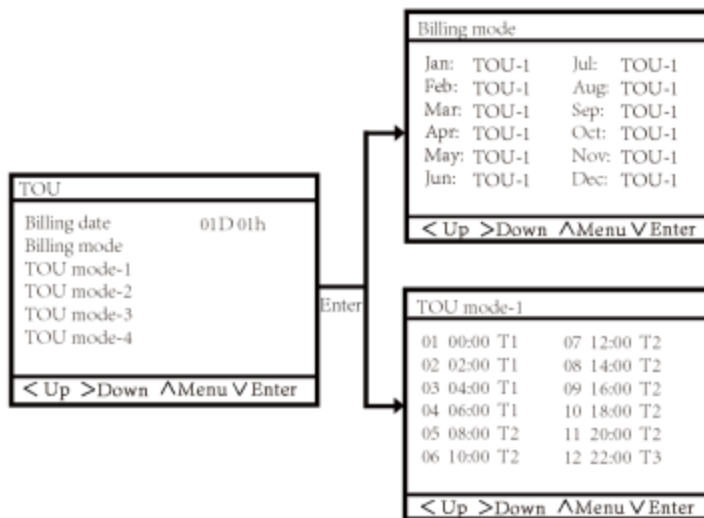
TOU

Billing date 01D 01h
Billing mode
TOU mode-1
TOU mode-2
TOU mode-3
TOU mode-4

< Up > Down ∧ Menu ∨ Enter

Enter

Billing mode

Jan: TOU-1
Feb: TOU-1
Mar: TOU-1
Apr: TOU-1
May: TOU-1
Jun: TOU-1

Jul: TOU-1
Aug: TOU-1
Sep: TOU-1
Oct: TOU-1
Nov: TOU-1
Dec: TOU-1

< Up > Down ∧ Menu ∨ Enter

TOU mode-1

01 00:00 T1
02 02:00 T1
03 04:00 T1
04 06:00 T1
05 08:00 T2
06 10:00 T2

07 12:00 T2
08 14:00 T2
09 16:00 T2
10 18:00 T2
11 20:00 T2
12 22:00 T3

< Up > Down ∧ Menu ∨ Enter